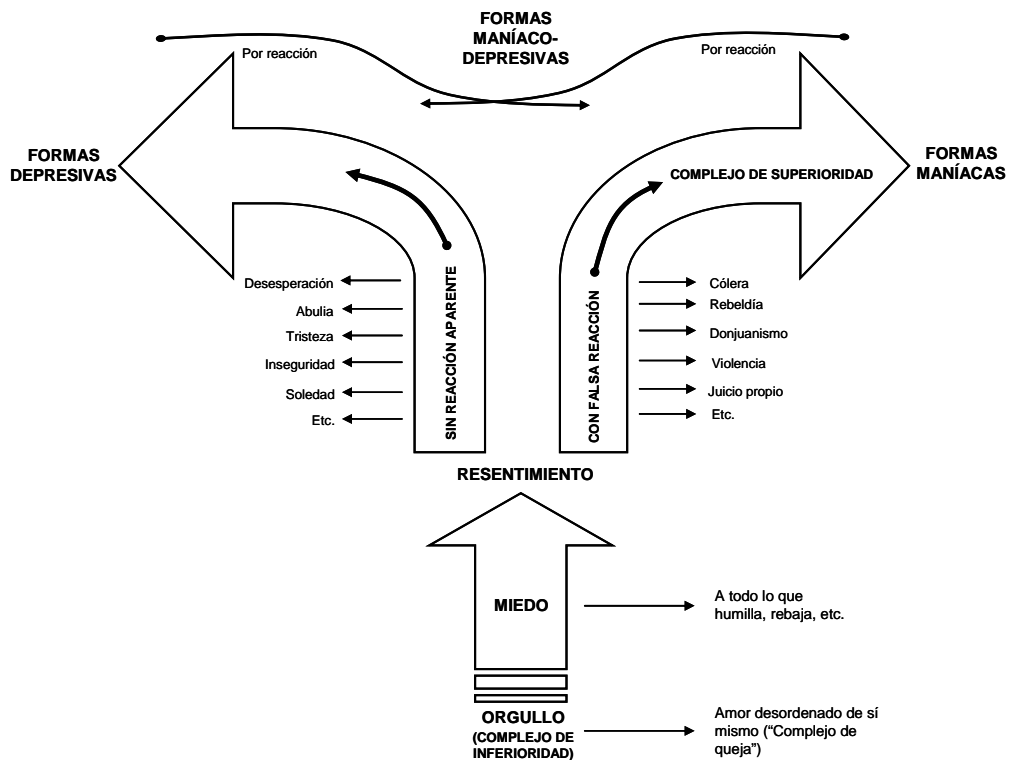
FORMAS MANÍACO-DEPRESIVAS

Por reacción

Por reacción

FORMAS DEPRESIVAS

FORMAS MANÍACAS

COMPLEJO DE SUPERIORIDAD

SIN REACCIÓN APARENTE

Desesperación
Abulia
Tristeza
Inseguridad
Soledad
Etc.

CON FALSA REACCIÓN

Cólera
Rebeldía
Donjuanismo
Violencia
Juicio propio
Etc.

RESENTIMIENTO

MIEDO

A todo lo que humilla, rebaja, etc.

ORGULLO
(COMPLEJO DE INFERIORIDAD)

Amor desordenado de sí mismo ("Complejo de queja")